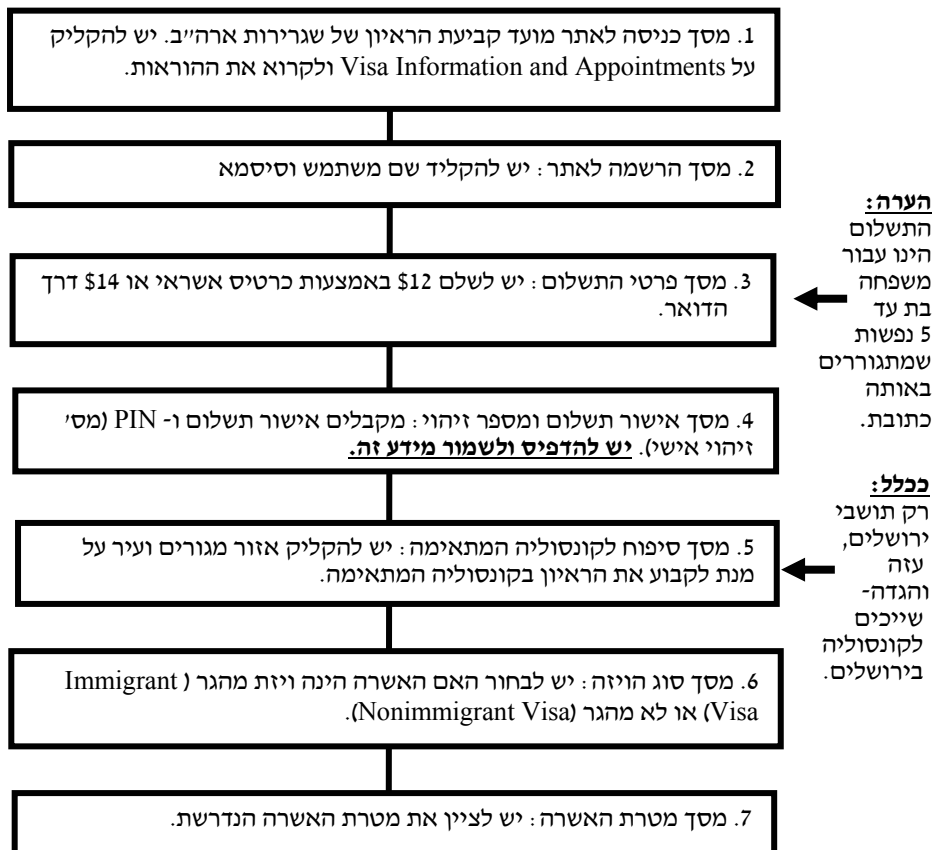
1. מסך כניסה לאתר מועד קביעת הראיון של שגרירות ארה"ב. יש להקליק על Visa Information and Appointments ולקרוא את ההוראות.

2. מסך הרשמה לאתר: יש להקליד שם משתמש וסיסמא

3. מסך פרטי התשלום: יש לשלם $12 באמצעות כרטיס אשראי או $14 דרך הדואר.

4. מסך אישור תשלום ומספר זיהוי: מקבלים אישור תשלום ו- PIN (מס' זיהוי אישי). **יש להדפיס ולשמור מידע זה.**

5. מסך סיפוח לקונסוליה המתאימה: יש להקליק אזור מגורים ועיר על מנת לקבוע את הראיון בקונסוליה המתאימה.

6. מסך סוג הויזה: יש לבחור האם האשרה הינה ויזת מהגר (Immigrant Visa) או לא מהגר (Nonimmigrant Visa).

7. מסך מטרת האשרה: יש לציין את מטרת האשרה הנדרשת.

הערה:
התשלום הינו עבור משפחה בת עד 5 נפשות שמתגוררים באותה כתובת.

ככלל:
רק תושבי ירושלים, עזה והגדה- שייכים לקונסוליה בירושלים.